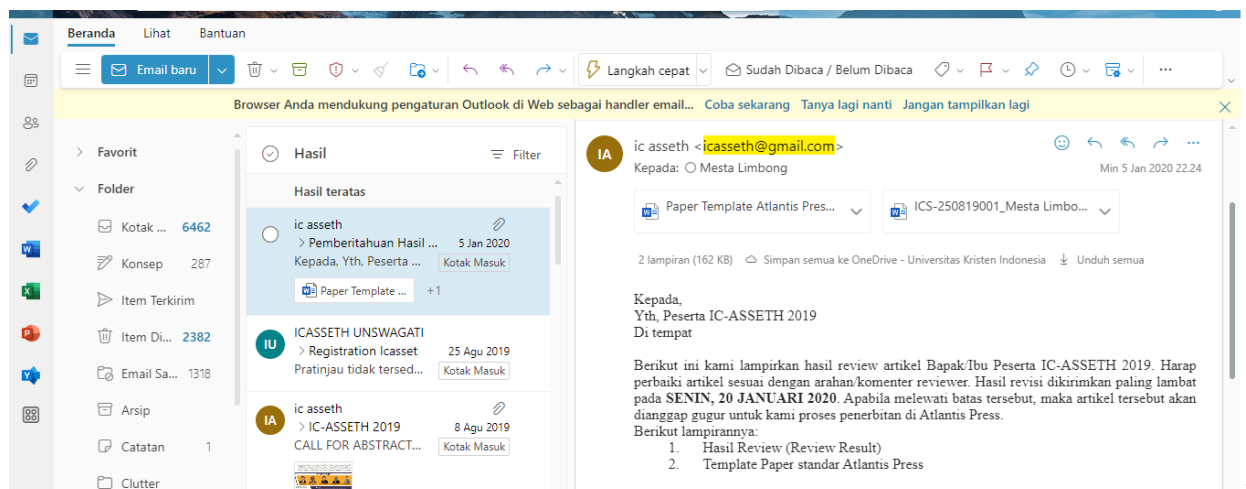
Beranda Lihat Bantuan

Email baru

Langkah cepat

Sudah Dibaca / Belum Dibaca

Browser Anda mendukung pengaturan Outlook di Web sebagai handler email... Coba sekarang Tanya lagi nanti Jangan tampilkan lagi

Favorit

Folder

Kotak ... 6462

Konsep 287

Item Terkirim

Item Di... 2382

Email Sa... 1318

Arsip

Catatan 1

Clutter

Hasil

Filter

Hasil teratas

ic asseth
Pemberitahuan Hasil ... 5 Jan 2020
Kepada, Yth. Peserta ... Kotak Masuk
Paper Template ... +1

IU
ICASSETH UNSWAGATI
Registration Icasset 25 Agu 2019
Pratinjau tidak tersed... Kotak Masuk

IA
ic asseth
IC-ASSETH 2019 8 Agu 2019
CALL FOR ABSTRACT... Kotak Masuk

IA
ic asseth <icasseth@gmail.com>
Kepada: Mesta Limbong
Min 5 Jan 2020 22.24

Paper Template Atlantis Pres...

ICS-250819001_Mesta Limbo...

2 lampiran (162 KB) Simpan semua ke OneDrive - Universitas Kristen Indonesia Unduh semua

Kepada,
Yth, Peserta IC-ASSETH 2019
Di tempat

Berikut ini kami lampirkan hasil review artikel Bapak/Ibu Peserta IC-ASSETH 2019. Harap perbaiki artikel sesuai dengan arahan/komenter reviewer. Hasil revisi dikirimkan paling lambat pada **SENIN, 20 JANUARI 2020**. Apabila melewati batas tersebut, maka artikel tersebut akan dianggap gugur untuk kami proses penerbitan di Atlantis Press.
Berikut lampirannya:
1. Hasil Review (Review Result)
2. Template Paper standar Atlantis Press